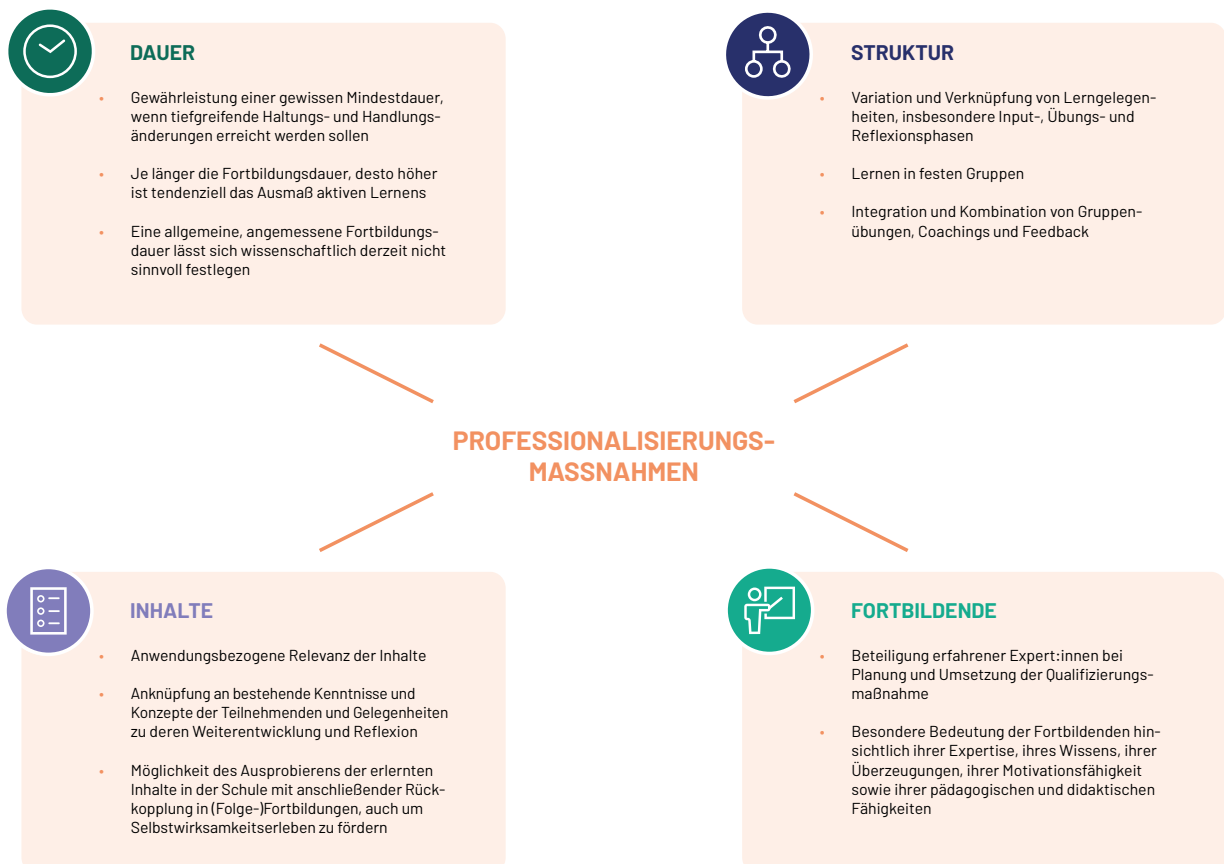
DAUER

- Gewährleistung einer gewissen Mindestdauer, wenn tiefgreifende Haltungs- und Handlungsänderungen erreicht werden sollen
- Je länger die Fortbildungsdauer, desto höher ist tendenziell das Ausmaß aktiven Lernens
- Eine allgemeine, angemessene Fortbildungsdauer lässt sich wissenschaftlich derzeit nicht sinnvoll festlegen

STRUKTUR

- Variation und Verknüpfung von Lerngelegenheiten, insbesondere Input-, Übungs- und Reflexionsphasen
- Lernen in festen Gruppen
- Integration und Kombination von Gruppenübungen, Coachings und Feedback

PROFESSIONALISIERUNGS-MASSNAHMEN

INHALTE

- Anwendungsbezogene Relevanz der Inhalte
- Anknüpfung an bestehende Kenntnisse und Konzepte der Teilnehmenden und Gelegenheiten zu deren Weiterentwicklung und Reflexion
- Möglichkeit des Ausprobierens der erlernten Inhalte in der Schule mit anschließender Rückkopplung in (Folge-)Fortbildungen, auch um Selbstwirksamkeitserleben zu fördern

FORTBILDENDE

- Beteiligung erfahrener Expert:innen bei Planung und Umsetzung der Qualifizierungsmaßnahme
- Besondere Bedeutung der Fortbildenden hinsichtlich ihrer Expertise, ihres Wissens, ihrer Überzeugungen, ihrer Motivationsfähigkeit sowie ihrer pädagogischen und didaktischen Fähigkeiten